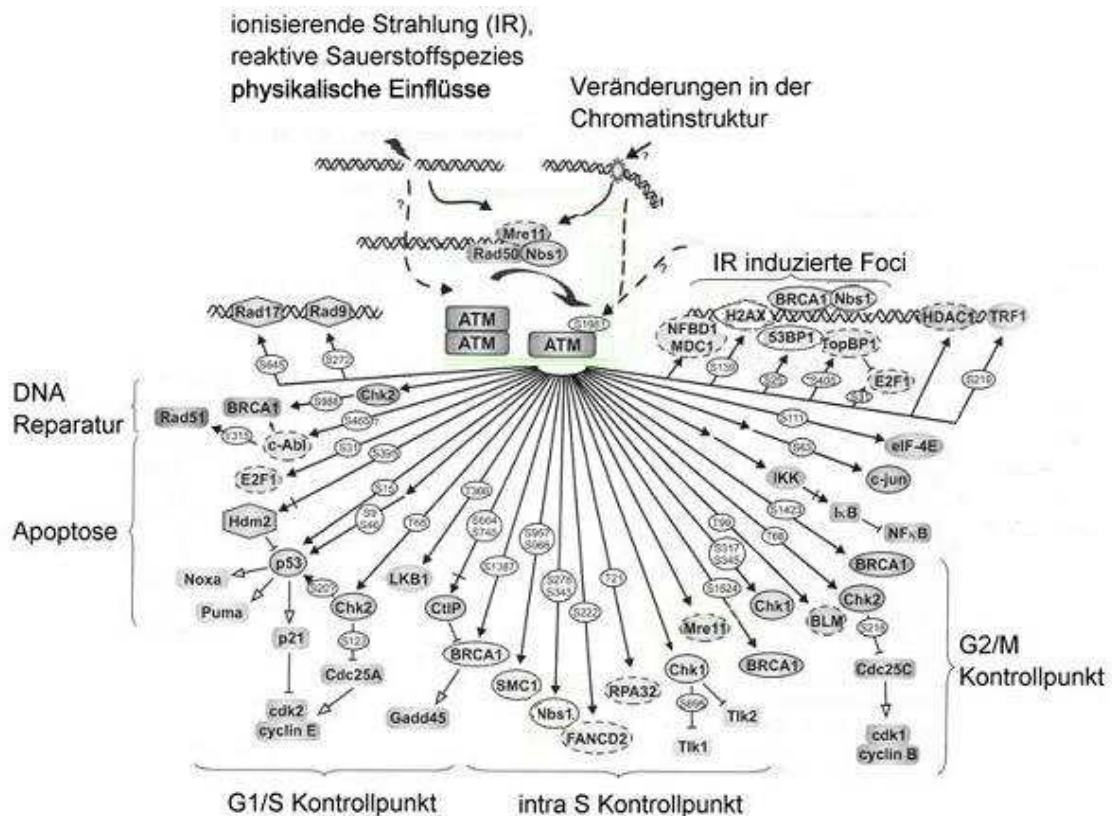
ionisierende Strahlung (IR), reaktive Sauerstoffspezies
physikalische Einflüsse

Veränderungen in der Chromatinstruktur

?

?

Mre11
Rad50 Nbs1

IR induzierte Foci

Rad17 Rad9

ATM
ATM

S1981
ATM

BRCA1 Nbs1
H2AX
NFBD1
MDC1
53BP1
TopBP1
HDAC1
TRF1
E2F1

S645 S272

S139 S25 S405 S31 S219

DNA Reparatur

Chk2
S988
S465
BRCA1
Rad51
S315
c-Abl
S31
S395
E2F1

S111
S63
eIF-4E
IKK
c-jun
IκB
NFκB

Apoptose

S15
S9
S46
Hdm2
T68
S366
LKB1
S664
S745
S1387
S957
S966
S278
S343
S222
T21
T99
S317
S345
S1524
S1423
T68
BRCA1

p53
Noxa
Puma
S20
Chk2
S123
p21
Cdc25A
cdk2
cyclin E

CtIP
BRCA1
Gadd45
SMC1
Nbs1
FANCD2
RPA32
Mre11
Chk1
Tlk2
Tlk1
S695
Chk1
BRCA1
BLM
Chk2
S216
Cdc25C
cdk1
cyclin B

G2/M Kontrollpunkt

G1/S Kontrollpunkt

intra S Kontrollpunkt